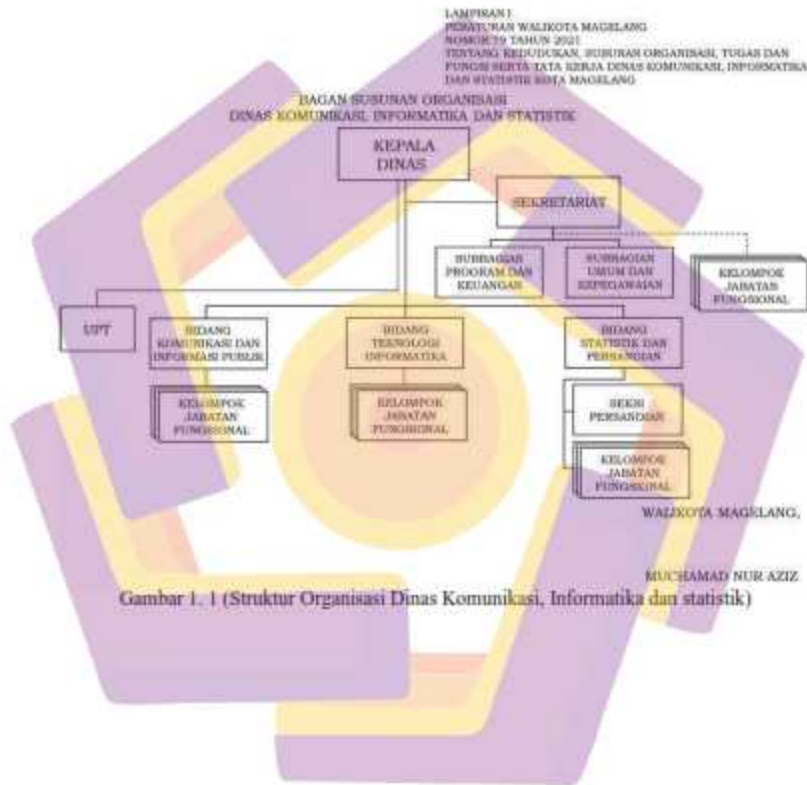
LAMPIRAN I
PERATURAN WALIKOTA MAGELANG
NOMOR 79 TAHUN 2021
TENTANG KEDUDUKAN, SUSUNAN ORGANISASI, TUGAS DAN FUNGSI SERTA TATA KERJA DINAS KOMUNIKASI, INFORMATIKA DAN STATISTIK KOTA MAGELANG

BAGAN SUSUNAN ORGANISASI
DINAS KOMUNIKASI, INFORMATIKA DAN STATISTIK

KEPALA DINAS

SEKRETARIAT

SUBBAGIAN PROGRAM DAN KEUANGAN

SUBBAGIAN UMUM DAN KEPEGAWAIAN

KELOMPOK JABATAN FUNGSIONAL

UPT

BIDANG KOMUNIKASI DAN INFORMASI PUBLIK

BIDANG TEKNOLOGI INFORMATIKA

BIDANG STATISTIK DAN PERSANDIAN

KELOMPOK JABATAN FUNGSIONAL

KELOMPOK JABATAN FUNGSIONAL

SEKSI PERSANDIAN

KELOMPOK JABATAN FUNGSIONAL

WALIKOTA MAGELANG,

MUCHAMAD NUR AZIZ

Gambar 1. 1 (Struktur Organisasi Dinas Komunikasi, Informatika dan statistik)